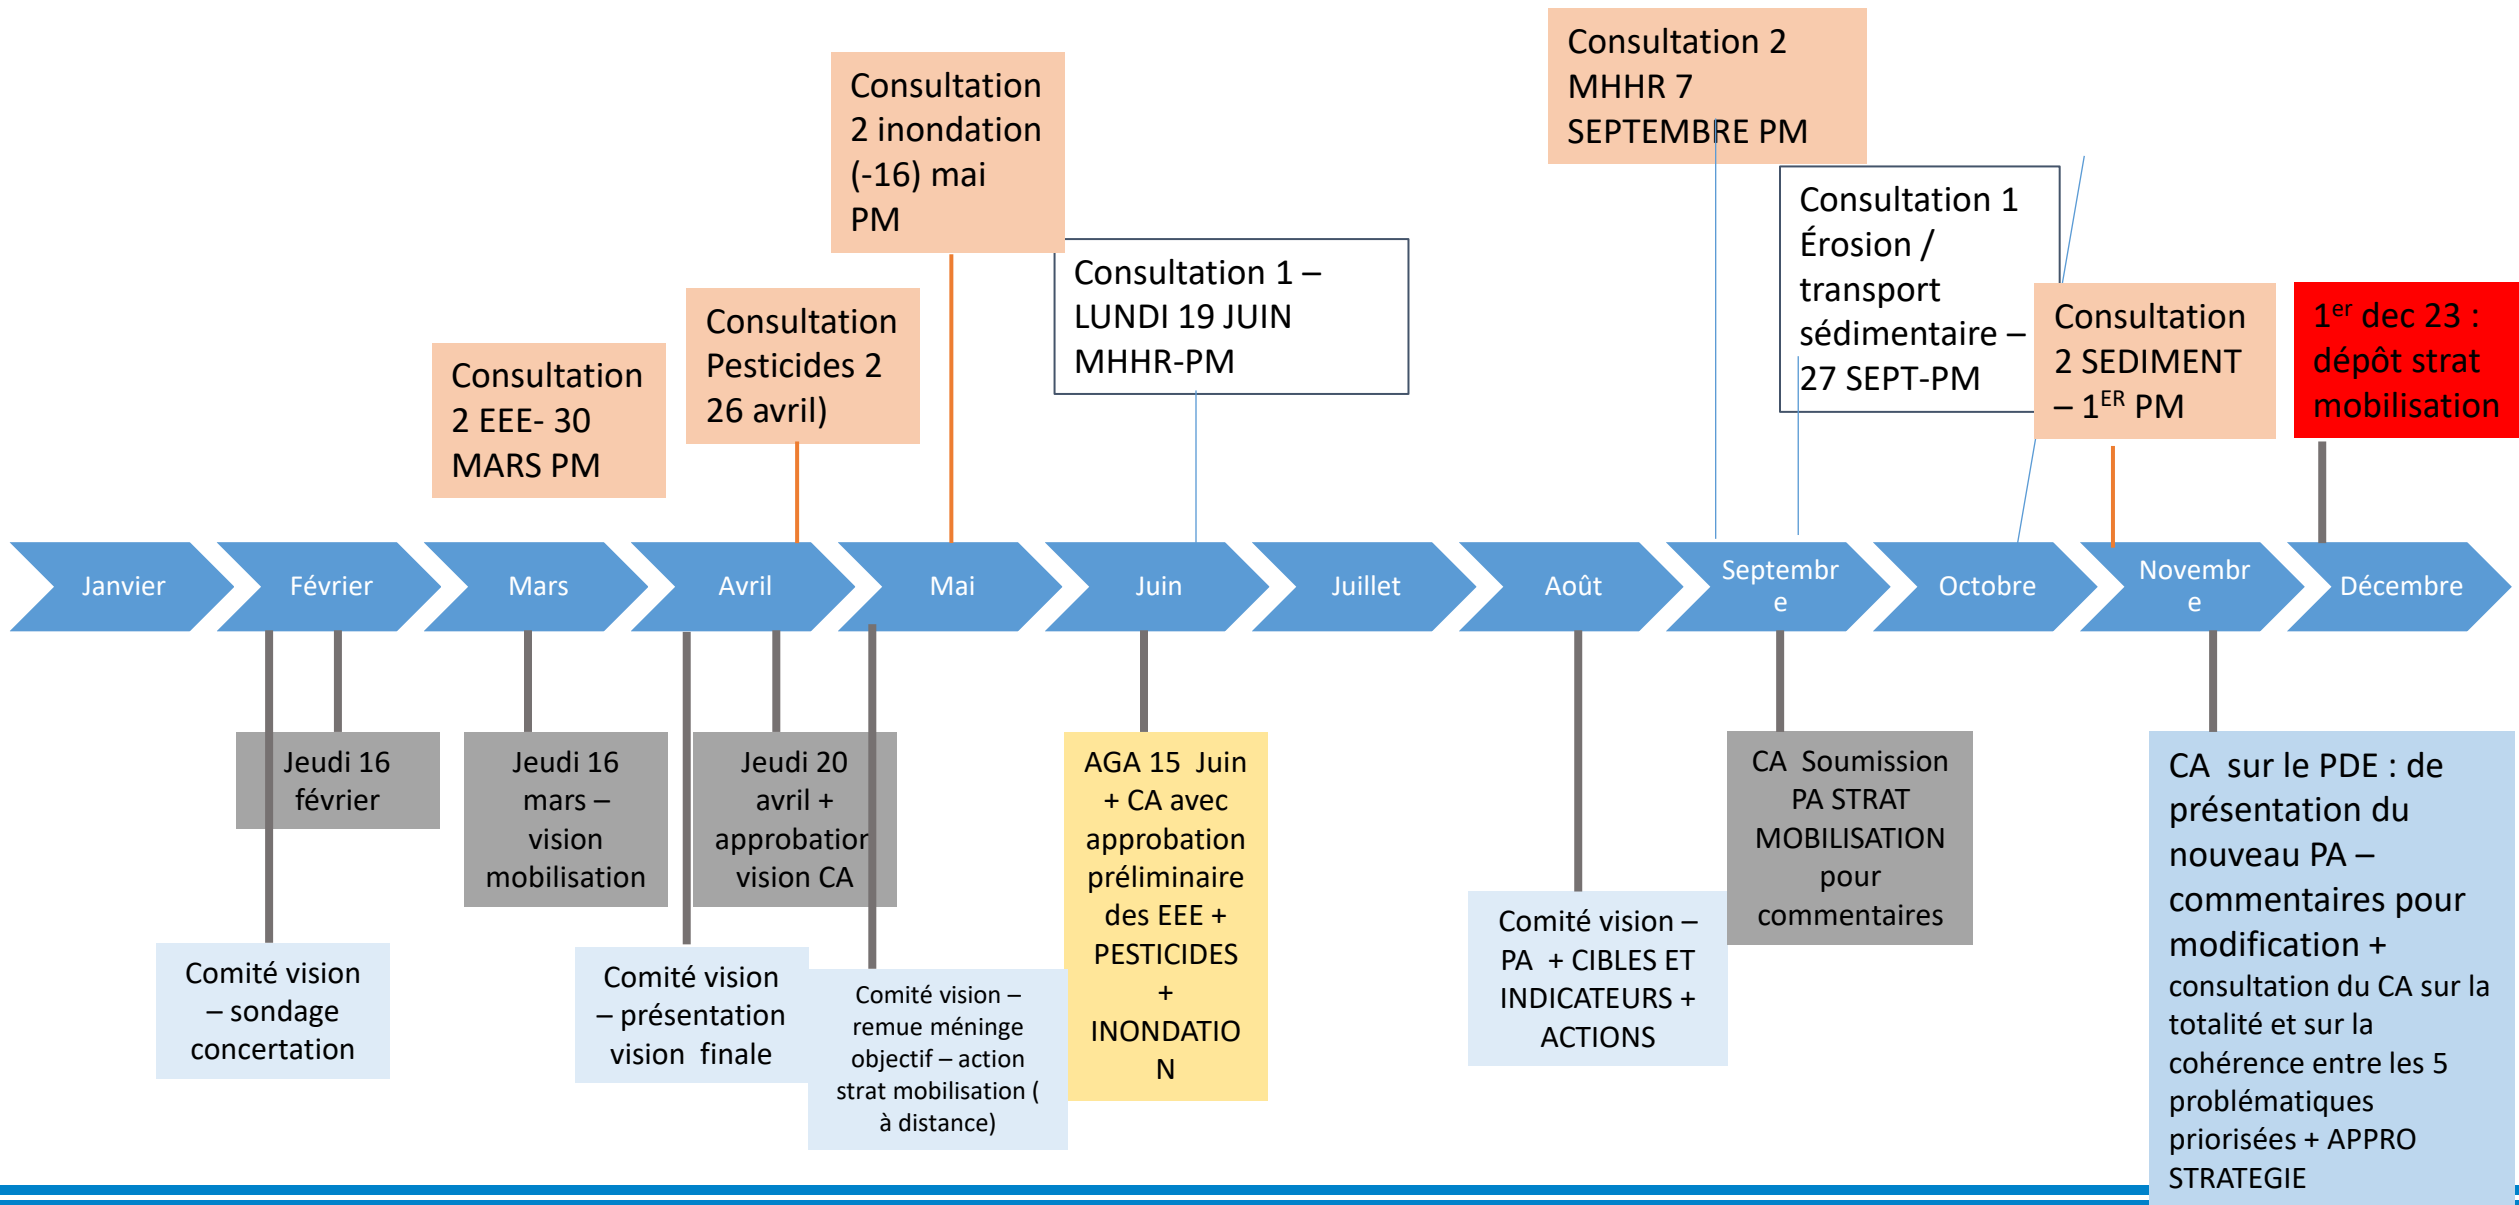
Consultation 2 MHHR 7 SEPTEMBRE PM

Consultation 2 inondation (-16) mai PM

Consultation 1 – LUNDI 19 JUIN MHHR-PM

Consultation 1 Érosion / transport sédimentaire – 27 SEPT-PM

Consultation Pesticides 2 26 avril)

Consultation 2 EEE- 30 MARS PM

Consultation 2 SEDIMENT – 1$^{ER}$ PM

1$^{er}$ dec 23 : dépôt strat mobilisation

Janvier

Février

Mars

Avril

Mai

Juin

Juillet

Août

Septembr e

Octobre

Novembr e

Décembre

Jeudi 16 février

Jeudi 16 mars – vision mobilisation

Jeudi 20 avril + approbation vision CA

AGA 15 Juin + CA avec approbation préliminaire des EEE + PESTICIDES + INONDATIO N

CA Soumission PA STRAT MOBILISATION pour commentaires

CA sur le PDE : de présentation du nouveau PA – commentaires pour modification + consultation du CA sur la totalité et sur la cohérence entre les 5 problématiques priorisées + APPRO STRATEGIE

Comité vision – sondage concertation

Comité vision – présentation vision finale

Comité vision – remue méninge objectif – action strat mobilisation ( à distance)

Comité vision – PA + CIBLES ET INDICATEURS + ACTIONS